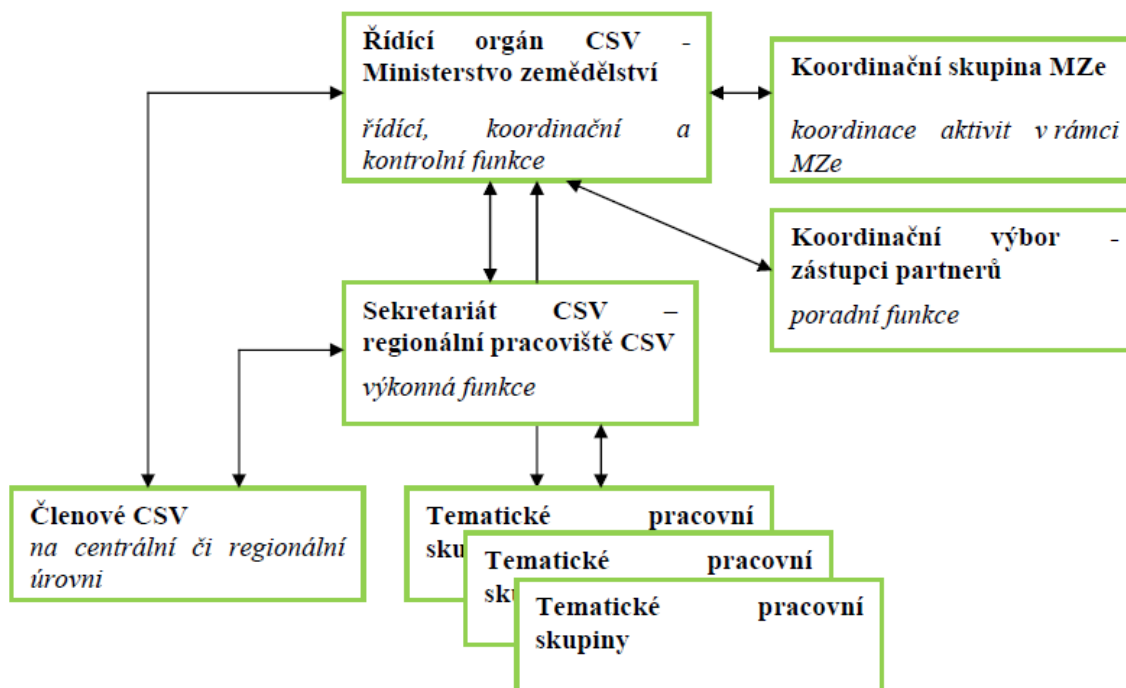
**Řídící orgán CSV - Ministerstvo zemědělství**

*řídící, koordinační a kontrolní funkce*

**Koordinační skupina MZe**

*koordinace aktivit v rámci MZe*

**Koordinační výbor - zástupci partnerů**

*poradní funkce*

**Sekretariát CSV – regionální pracoviště CSV**

*výkonná funkce*

**Členové CSV**

*na centrální či regionální úrovni*

**Tematické pracovní sku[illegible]**

**Tematické pracovní sk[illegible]**

**Tematické pracovní skupiny**